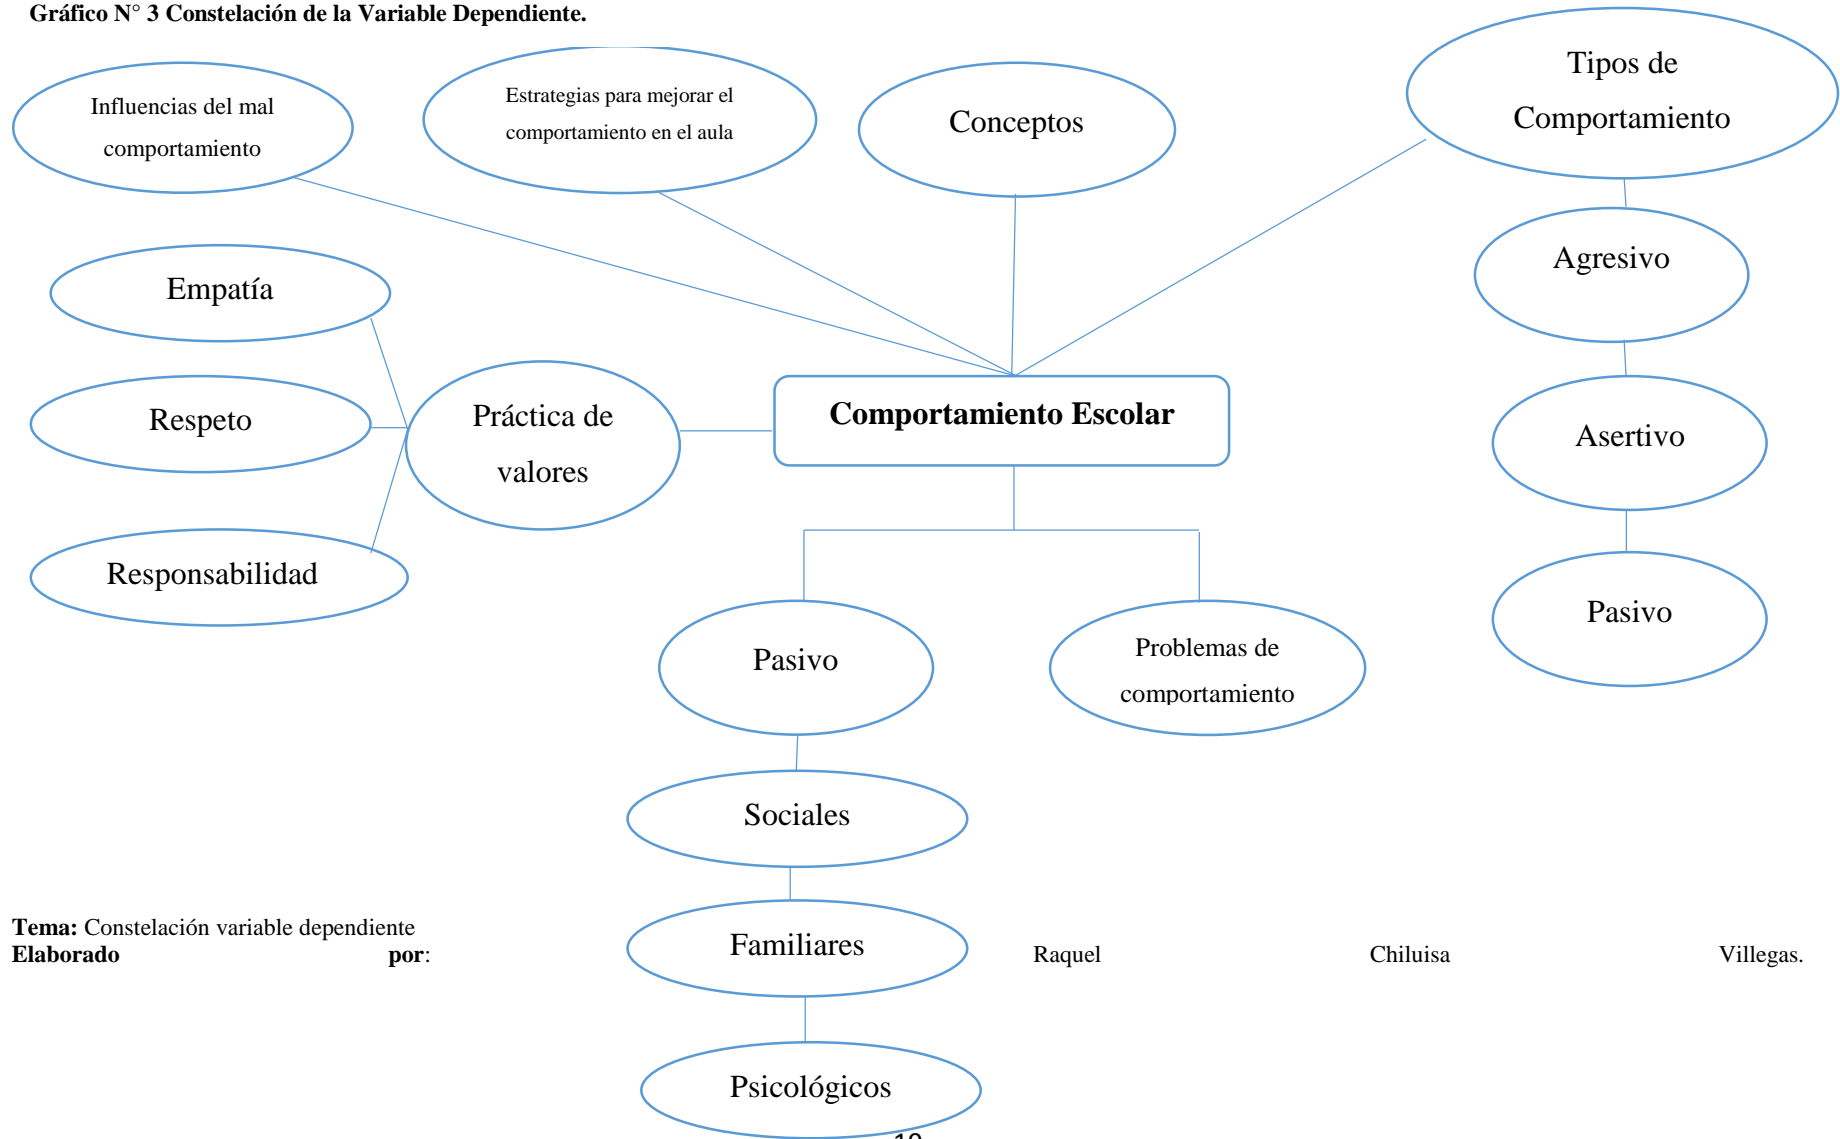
Gráfico N° 3 Constelación de la Variable Dependiente.

Influencias del mal comportamiento

Estrategias para mejorar el comportamiento en el aula

Conceptos

Tipos de Comportamiento

Agresivo

Empatía

Respeto

Práctica de valores

Comportamiento Escolar

Asertivo

Responsabilidad

Pasivo

Pasivo

Problemas de comportamiento

Sociales

Familiares

Psicológicos

Tema: Constelación variable dependiente
Elaborado por: Raquel Chiluisa Villegas.

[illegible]